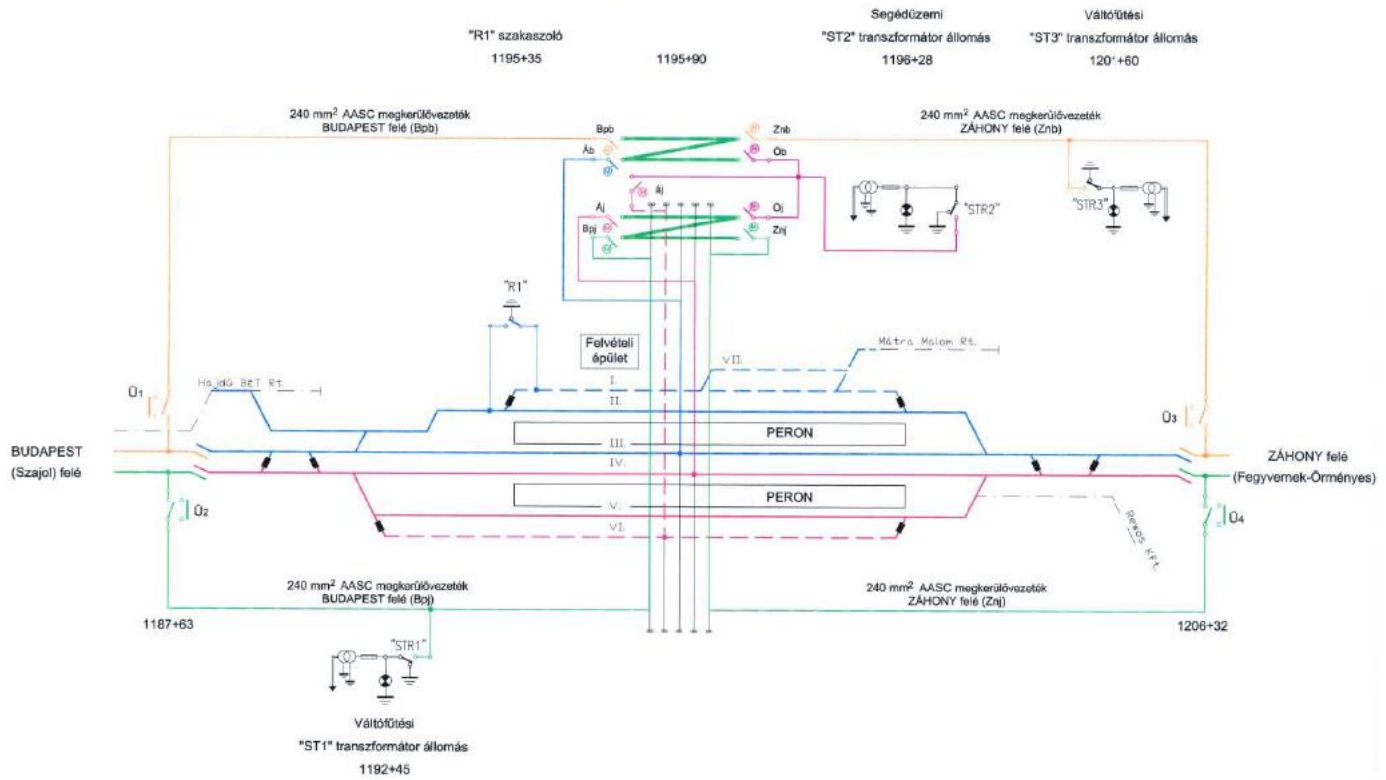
"R1" szakaszoló
1195+35

1195+90

Segédüzemi
"ST2" transzformátor állomás
1196+28

Váltófűtési
"ST3" transzformátor állomás
120'+60

240 mm$^2$ AASC megkerülővezeték
BUDAPEST felé (Bpb)

240 mm$^2$ AASC megkerülővezeték
ZÁHONY felé (Znb)

Bpb
Ab
Znb
Ob
Aj
Bpj
Oj
Znj

"STR2"
"STR3"
"R1"

Felvételi épület

Hajdú BÉT Rt.
Mátra Malom Rt.

I.
II.
III.
IV.
V.
VI.
VII.

PERON
PERON

Ü1
Ü2
Ü3
Ü4

BUDAPEST
(Szajol) felé

ZÁHONY felé
(Fegyvernek-Örményes)

Remos Kft.

240 mm$^2$ AASC megkerülővezeték
BUDAPEST felé (Bpj)

240 mm$^2$ AASC megkerülővezeték
ZÁHONY felé (Znj)

1187+63
1206+32

"STR1"

Váltófűtési
"ST1" transzformátor állomás
1192+45